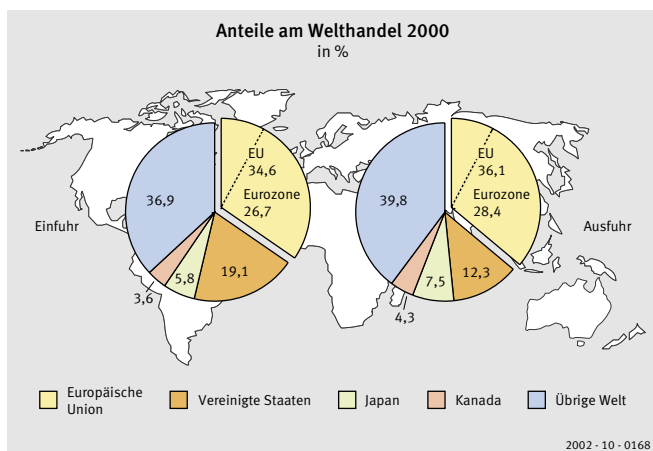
Anteile am Welthandel 2000
in %

Einfuhr

36,9

EU
34,6

Eurozone
26,7

19,1

5,8

3,6

Ausfuhr

39,8

EU
36,1

Eurozone
28,4

12,3

7,5

4,3

Europäische Union

Vereinigte Staaten

Japan

Kanada

Übrige Welt

2002 - 10 - 0168